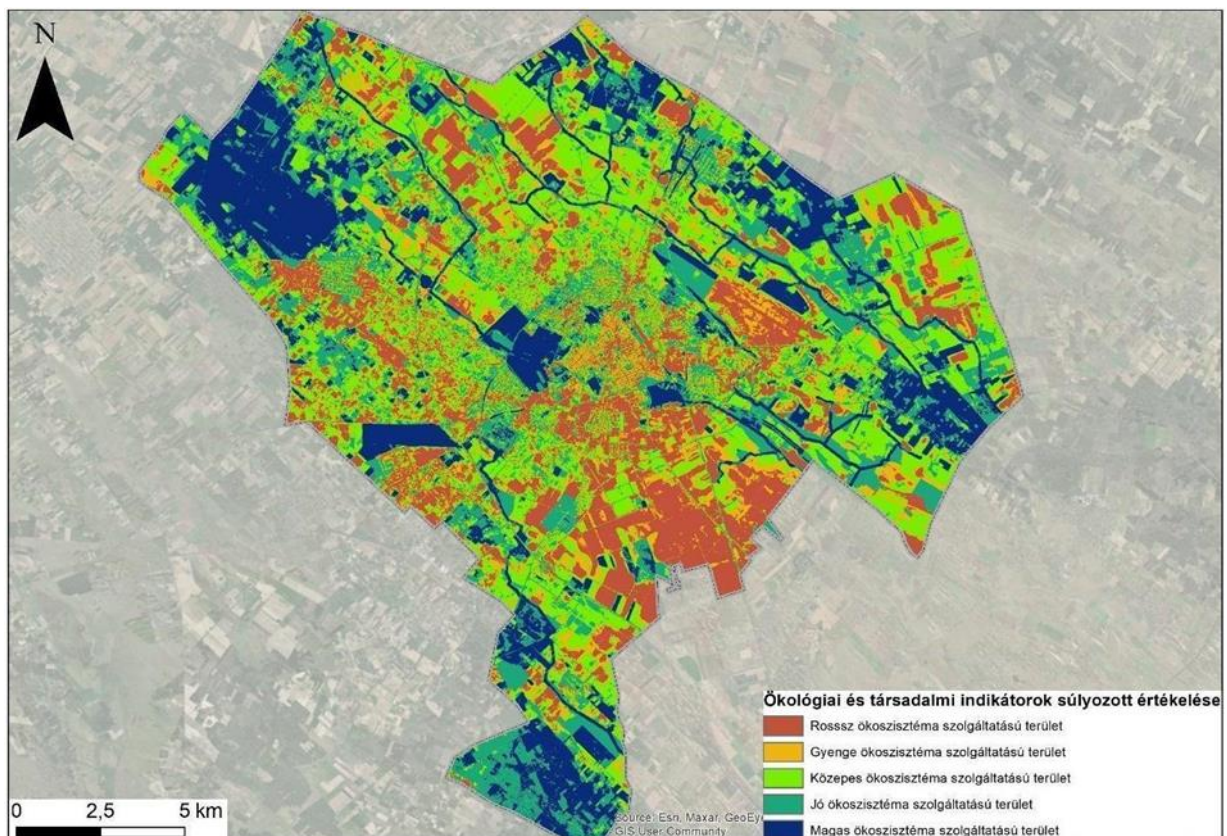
N

Ökológiai és társadalmi indikátorok súlyozott értékelése
Rosssz ökoszisztéma szolgáltatású terület
Gyenge ökoszisztéma szolgáltatású terület
Közepes ökoszisztéma szolgáltatású terület
Jó ökoszisztéma szolgáltatású terület
Magas ökoszisztéma szolgáltatású terület

0 2,5 5 km

Source: Esri, Maxar, GeoEy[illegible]
GIS User Community